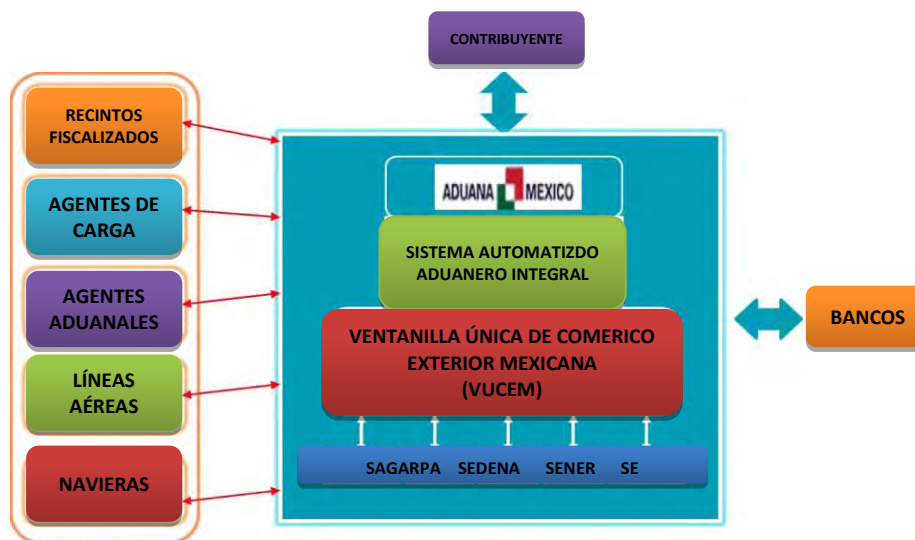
CONTRIBUYENTE

RECINTOS FISCALIZADOS

AGENTES DE CARGA

AGENTES ADUANALES

LÍNEAS AÉREAS

NAVIERAS

ADUANA MEXICO

SISTEMA AUTOMATIZDO ADUANERO INTEGRAL

VENTANILLA ÚNICA DE COMERICO EXTERIOR MEXICANA (VUCEM)

SAGARPA SEDENA SENER SE

BANCOS